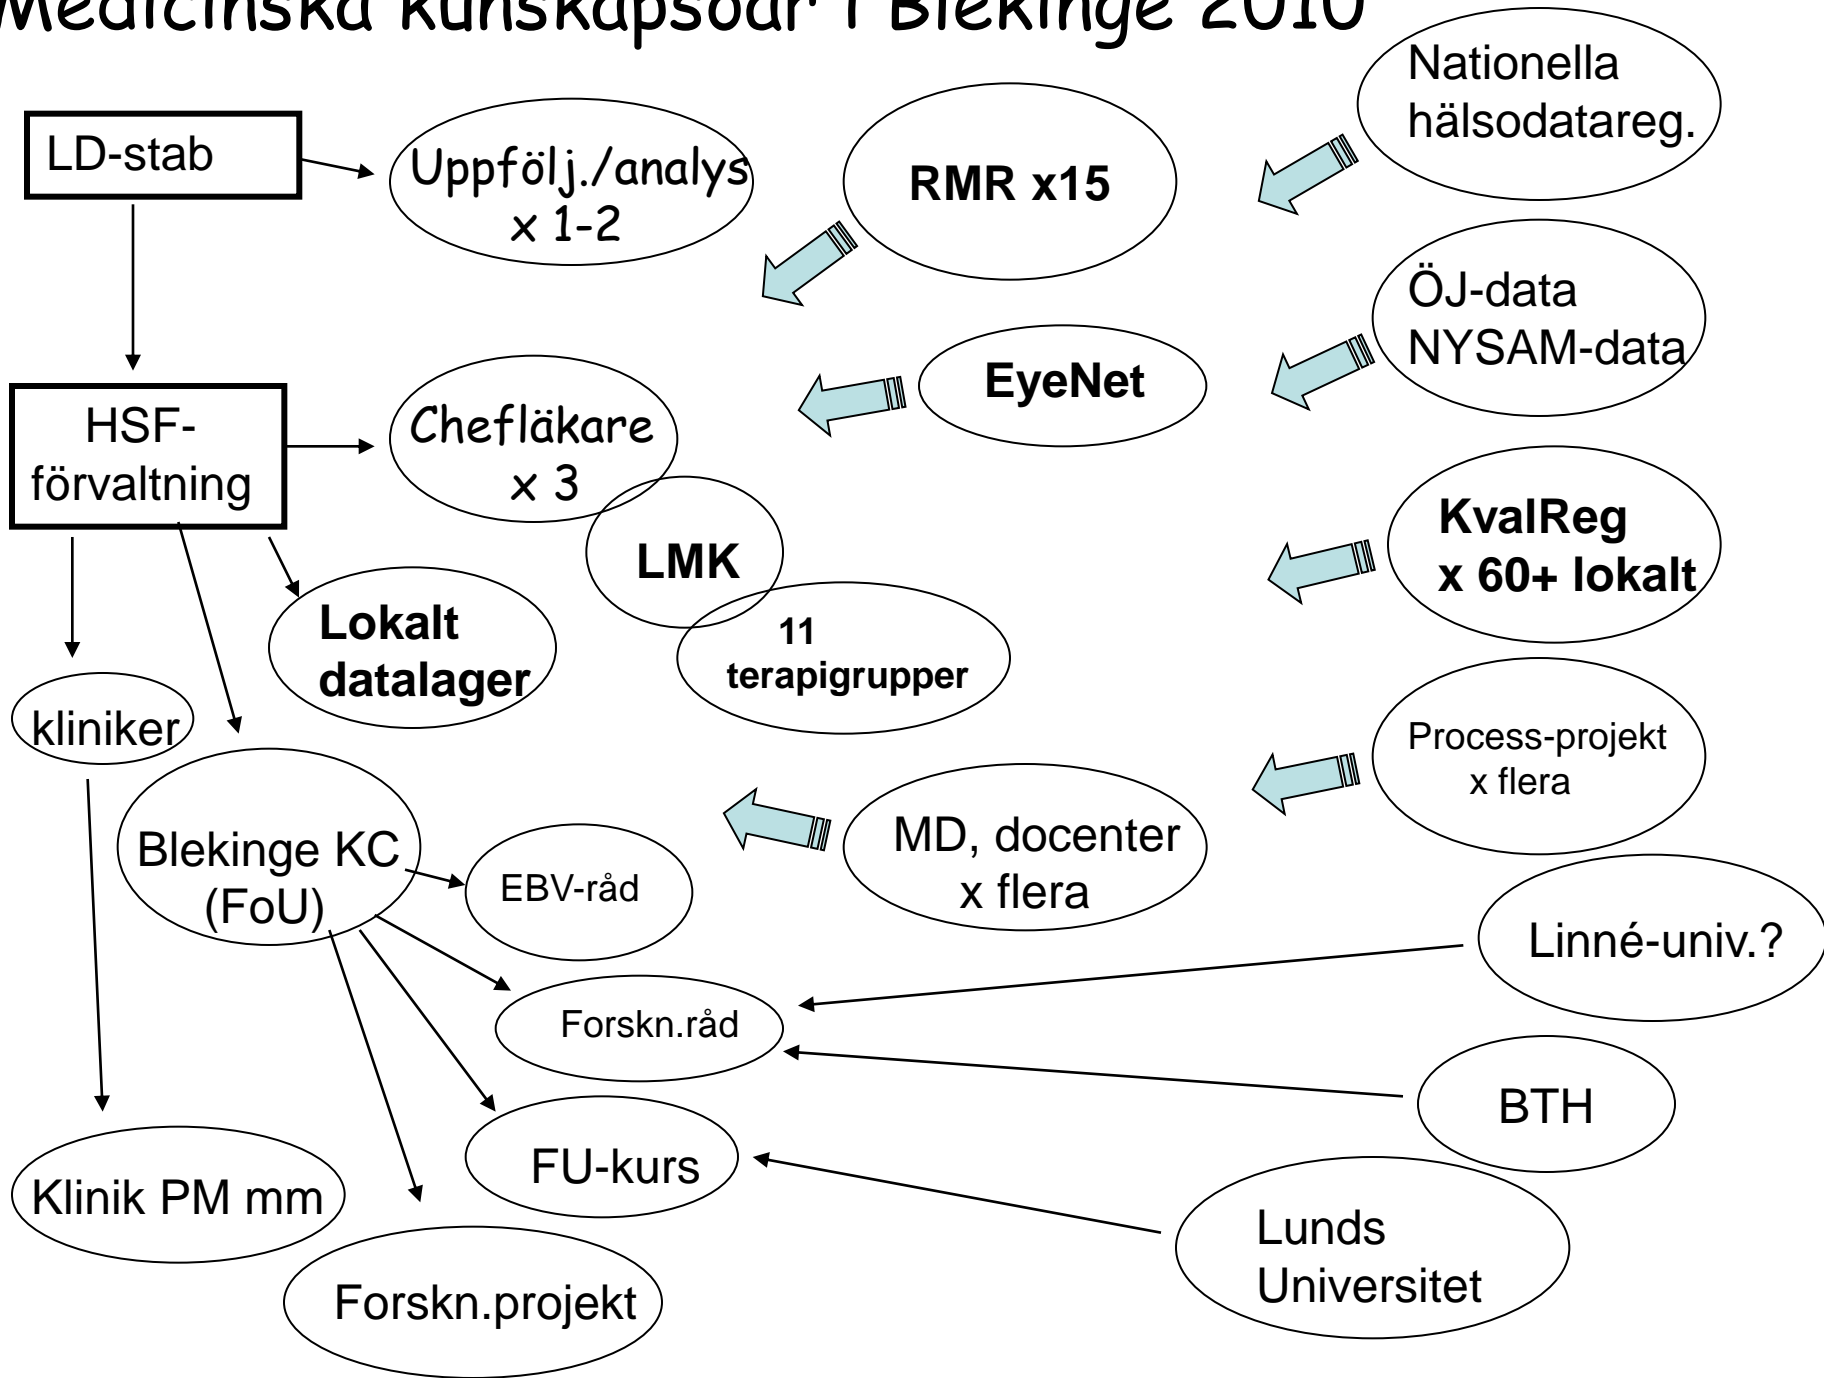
Medicinska kunskapsödar i Blekinge 2010

LD-stab

Uppfölj./analys x 1-2

RMR x15

Nationella hälsodatareg.

ÖJ-data NYSAM-data

EyeNet

HSF-förvaltning

Chefläkare x 3

LMK

11 terapigrupper

KvalReg x 60+ lokalt

Lokalt datalager

kliniker

Process-projekt x flera

MD, docenter x flera

Blekinge KC (FoU)

EBV-råd

Linné-univ.?

Forskn.råd

BTH

FU-kurs

Klinik PM mm

Lunds Universitet

Forskn.projekt